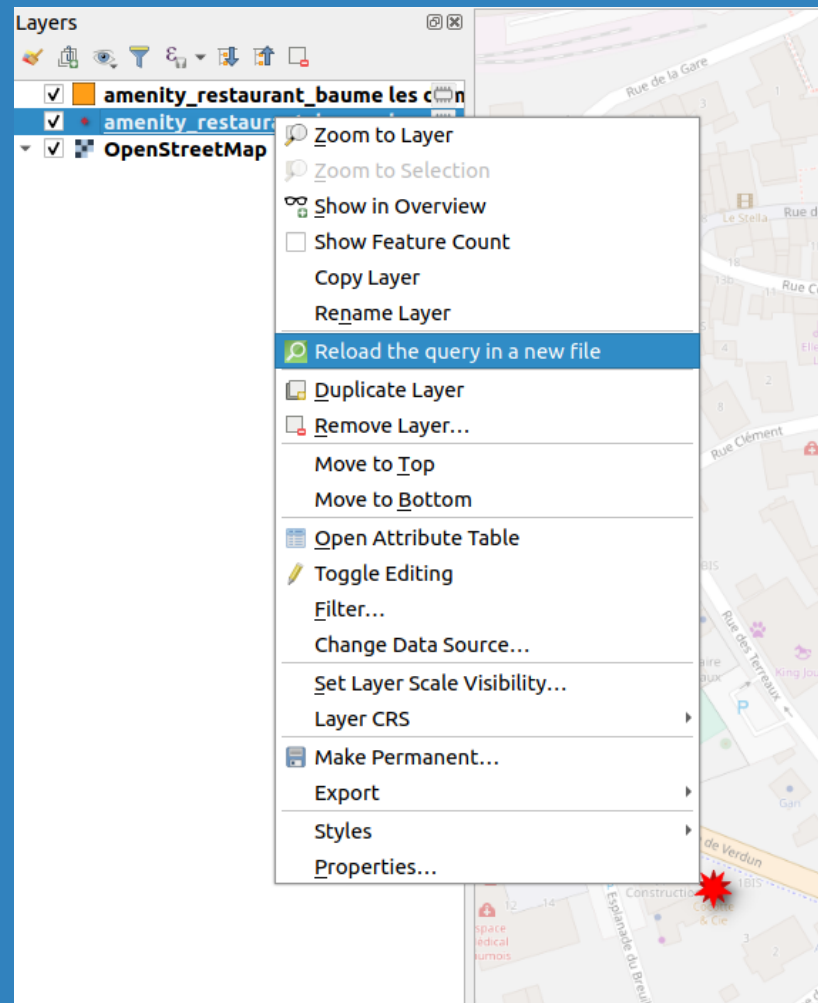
Layers

amenity_restaurant_baume les c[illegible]

amenity_restaurant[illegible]

OpenStreetMap

Zoom to Layer
Zoom to Selection
Show in Overview
Show Feature Count
Copy Layer
Rename Layer
Reload the query in a new file
Duplicate Layer
Remove Layer...
Move to Top
Move to Bottom
Open Attribute Table
Toggle Editing
Filter...
Change Data Source...
Set Layer Scale Visibility...
Layer CRS
Make Permanent...
Export
Styles
Properties...

Rue de la Gare
3
Le Stella
Rue d
18
13b
Rue C
2
8
Rue Clément
IBIS
Rue des Terreaux
King Jou
aire
aux
P
Gar
de Verdun
IBIS
Constructio
& Cie
12
14
Esplanade du Breuil
space
édical
umois